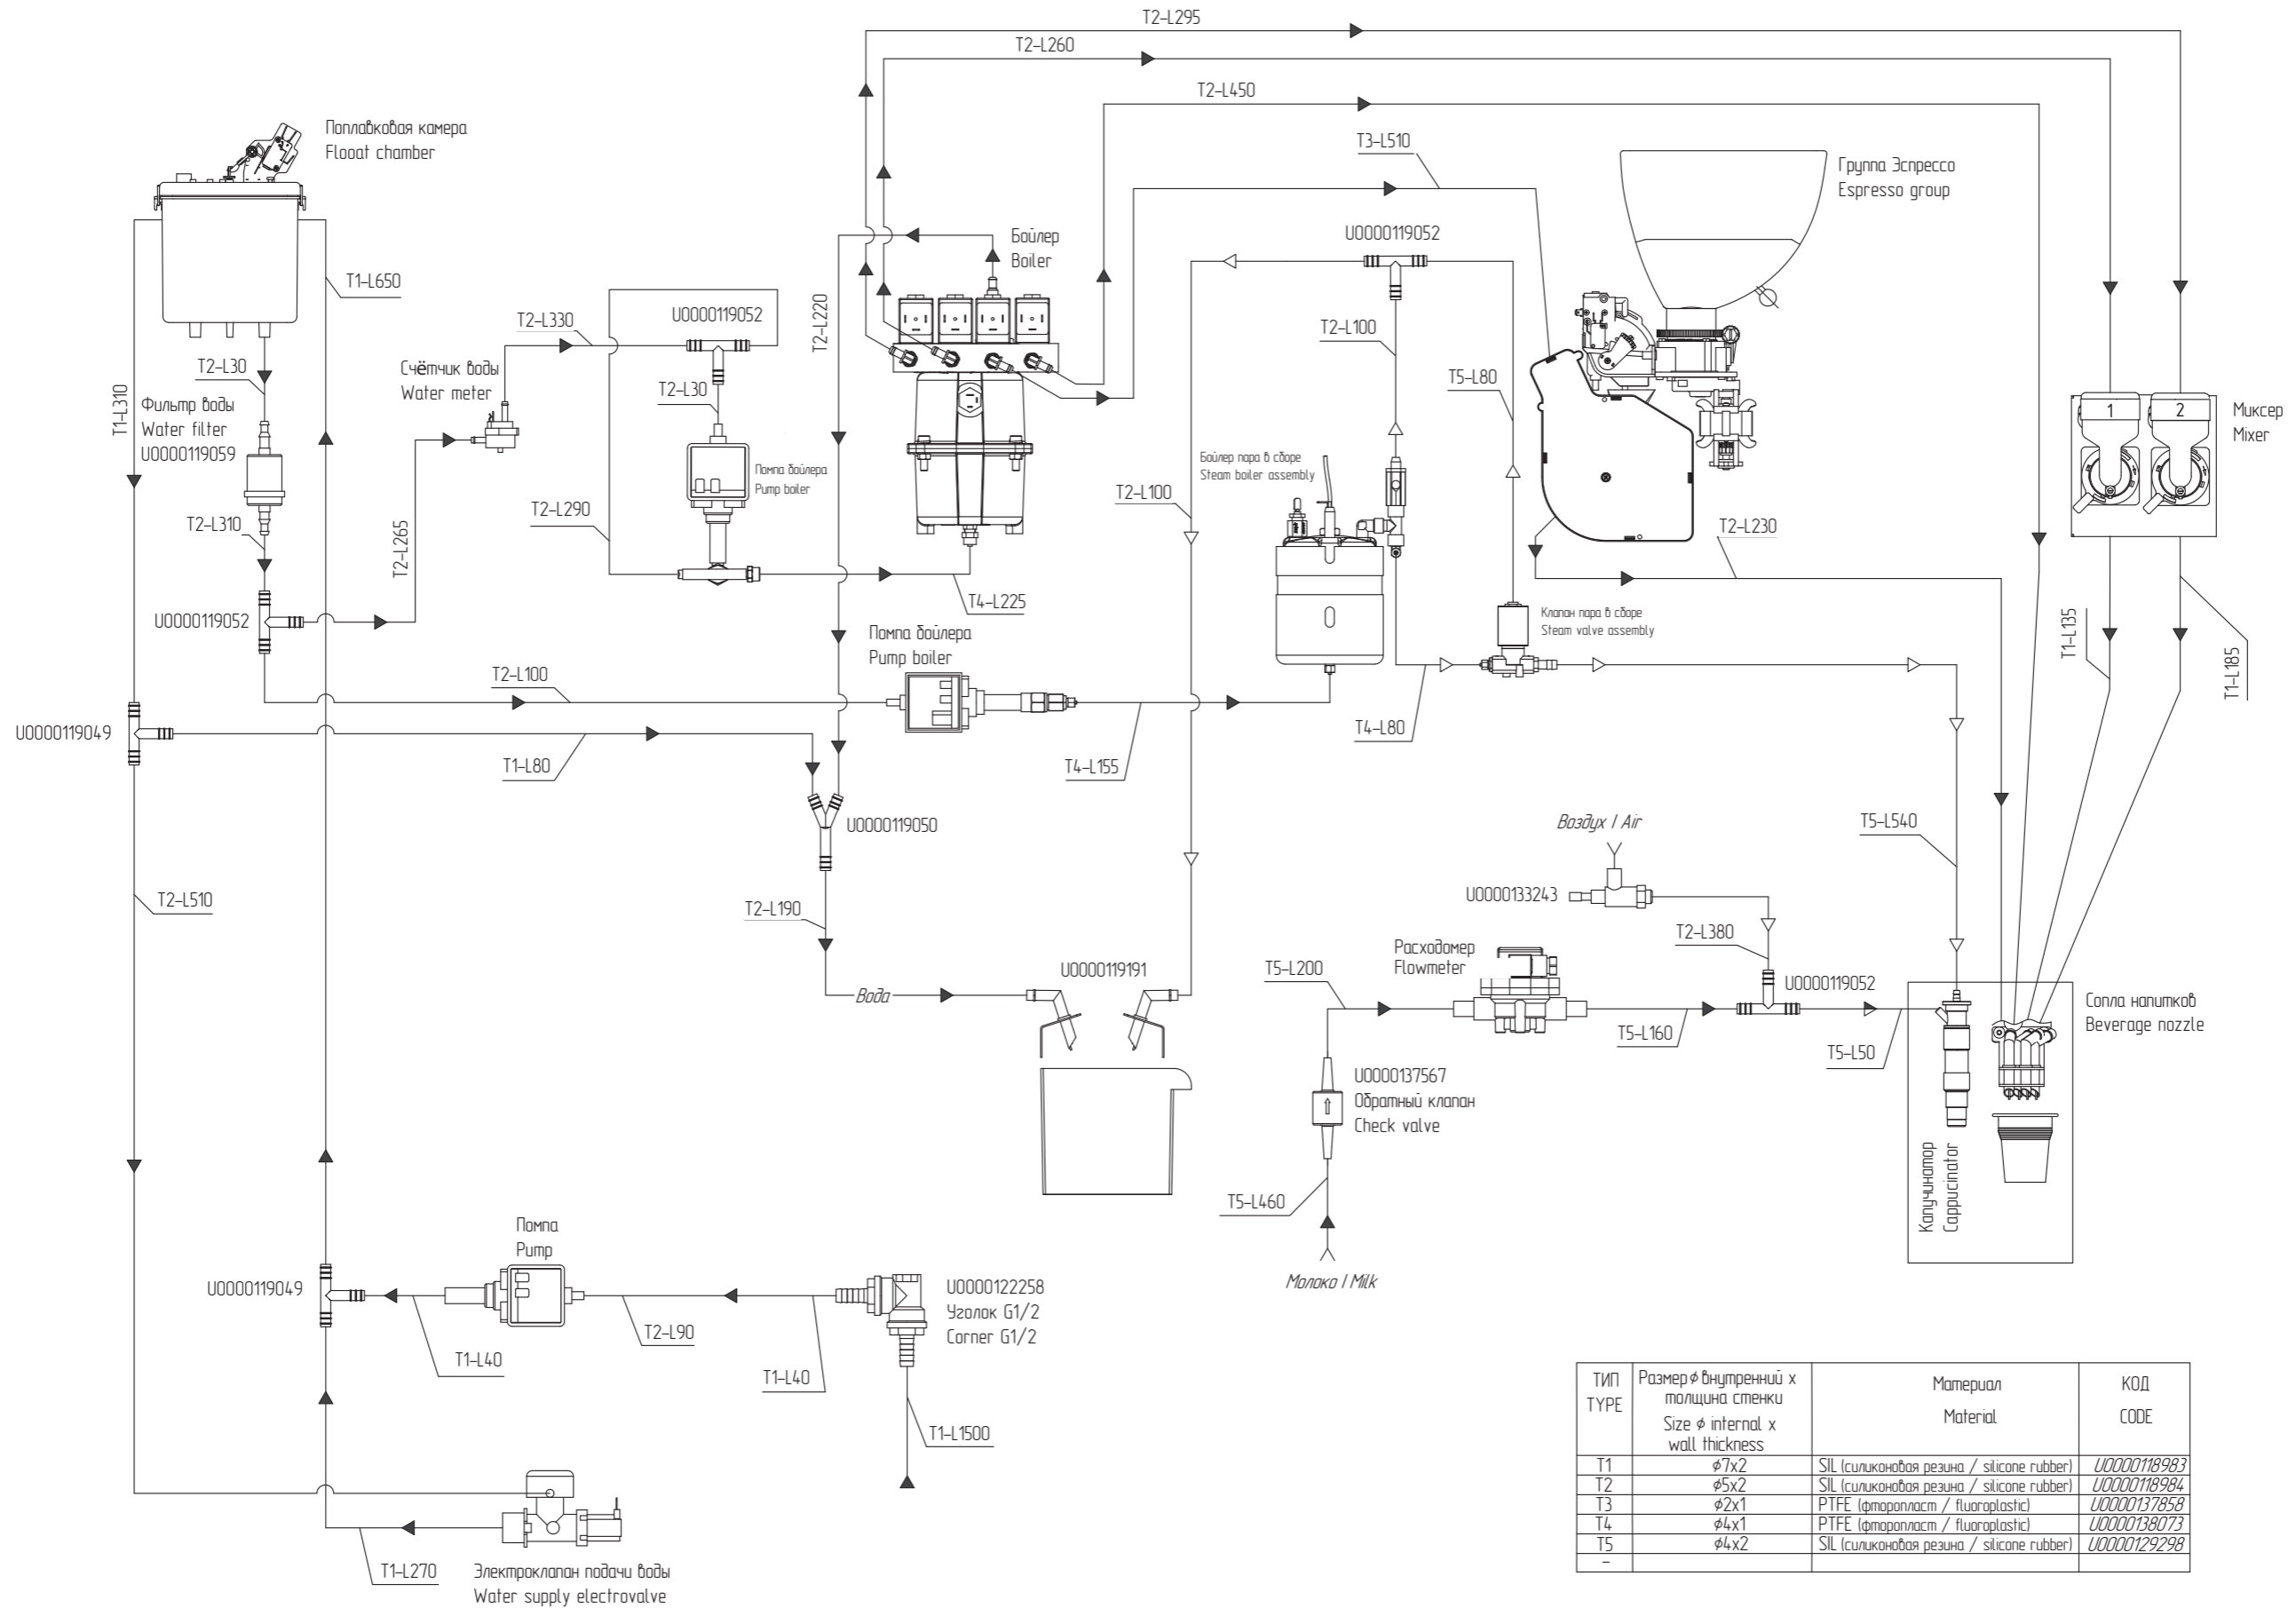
T2-L295
T2-L260
T2-L450
T3-L510
Поплавковая камера
Flooat chamber
Группа Эспрессо
Espresso group
Бойлер
Boiler
U0000119052
T1-L650
T2-L330
U0000119052
T2-L220
T2-L100
T2-L30
Счётчик воды
Water meter
T2-L30
T5-L80
Миксер
Mixer
1
2
T1-L310
Фильтр воды
Water filter
U0000119059
Помпа бойлера
Pump boiler
Бойлер пара в сборе
Steam boiler assembly
T2-L100
T2-L290
T2-L310
T2-L265
T2-L230
T4-L225
U0000119052
Помпа бойлера
Pump boiler
Клапан пара в сборе
Steam valve assembly
T1-L135
T1-L185
T2-L100
U0000119049
T1-L80
T4-L155
T4-L80
U0000119050
Воздух / Air
T5-L540
T2-L510
U0000133243
T2-L190
T2-L380
Расходомер
Flowmeter
T5-L200
U0000119191
U0000119052
Сопла напитков
Beverage nozzle
Вода
T5-L160
T5-L50
U0000137567
Обратный клапан
Check valve
Капучинатор
Cappucinator
T5-L460
Помпа
Pump
Молоко / Milk
U0000119049
U0000122258
Уголок G1/2
Corner G1/2
T2-L90
T1-L40
T1-L40
T1-L1500
T1-L270
Электроклапан подачи воды
Water supply electrovalve

| ТИП TYPE | Размер ϕ внутренний x толщина стенки Size ϕ internal x wall thickness | Материал Material | КОД CODE |
|---|---|---|---|
| T1 | ϕ7x2 | SIL (силиконовая резина / silicone rubber) | U0000118983 |
| T2 | ϕ5x2 | SIL (силиконовая резина / silicone rubber) | U0000118984 |
| T3 | ϕ2x1 | PTFE (фторопласт / fluoroplastic) | U0000137858 |
| T4 | ϕ4x1 | PTFE (фторопласт / fluoroplastic) | U0000138073 |
| T5 | ϕ4x2 | SIL (силиконовая резина / silicone rubber) | U0000129298 |
| – | | | |